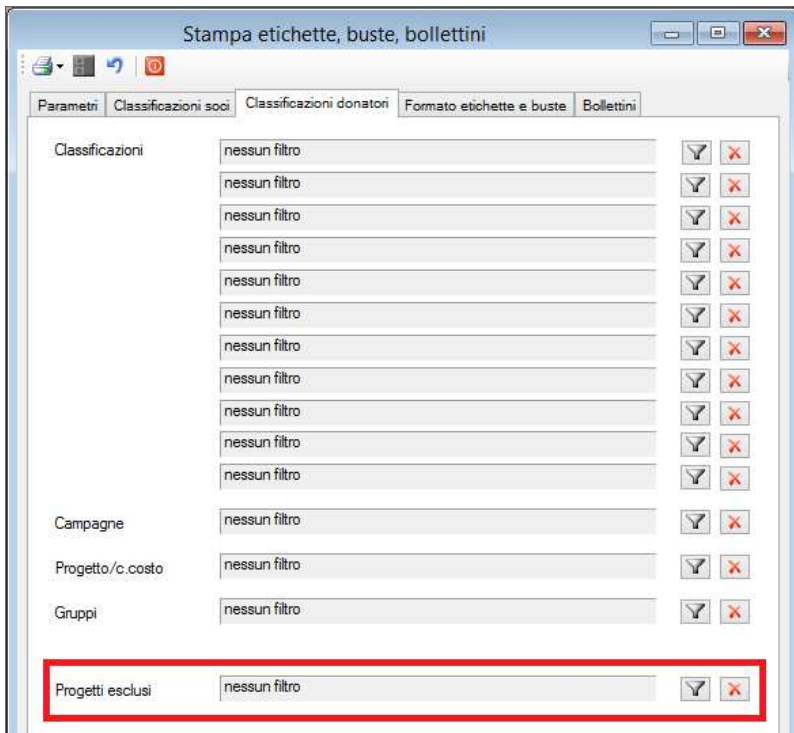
Stampa etichette, buste, bollettini

Parametri | Classificazioni soci | Classificazioni donatori | Formato etichette e buste | Bollettini

Classificazioni
nessun filtro
nessun filtro
nessun filtro
nessun filtro
nessun filtro
nessun filtro
nessun filtro
nessun filtro
nessun filtro
nessun filtro
nessun filtro

Campagne
nessun filtro

Progetto/c.costo
nessun filtro

Gruppi
nessun filtro

Progetti esclusi
nessun filtro